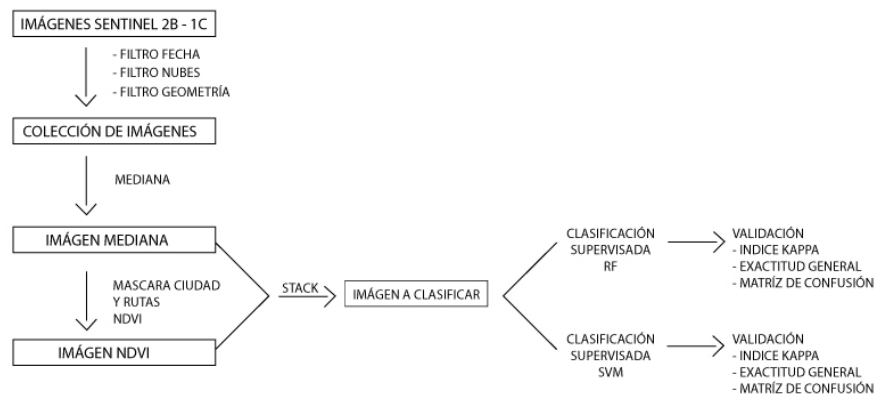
IMÁGENES SENTINEL 2B - 1C

- FILTRO FECHA
- FILTRO NUBES
- FILTRO GEOMETRÍA

COLECCIÓN DE IMÁGENES

MEDIANA

IMÁGEN MEDIANA

MASCARA CIUDAD Y RUTAS NDVI

IMÁGEN NDVI

STACK

IMÁGEN A CLASIFICAR

CLASIFICACIÓN SUPERVISADA RF

VALIDACIÓN
- INDICE KAPPA
- EXACTITUD GENERAL
- MATRÍZ DE CONFUSIÓN

CLASIFICACIÓN SUPERVISADA SVM

VALIDACIÓN
- INDICE KAPPA
- EXACTITUD GENERAL
- MATRÍZ DE CONFUSIÓN